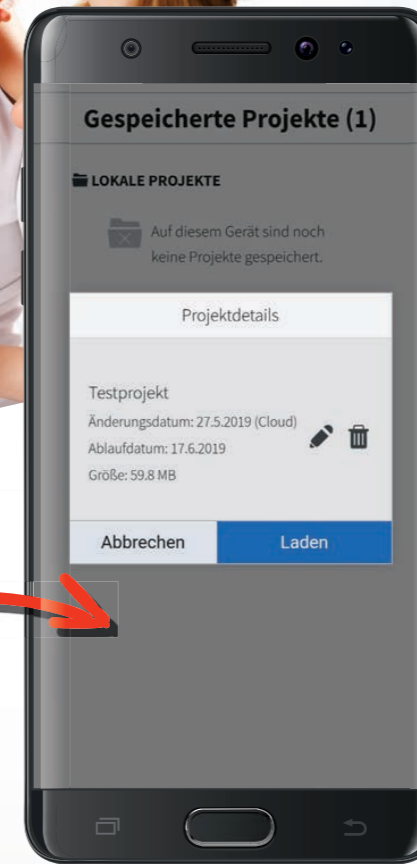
Gespeicherte Projekte (1)

LOKALE PROJEKTE

Auf diesem Gerät sind noch keine Projekte gespeichert.

Projektdetails

Testprojekt
Änderungsdatum: 27.5.2019 (Cloud)
Ablaufdatum: 17.6.2019
Größe: 59.8 MB

Abbrechen
Laden